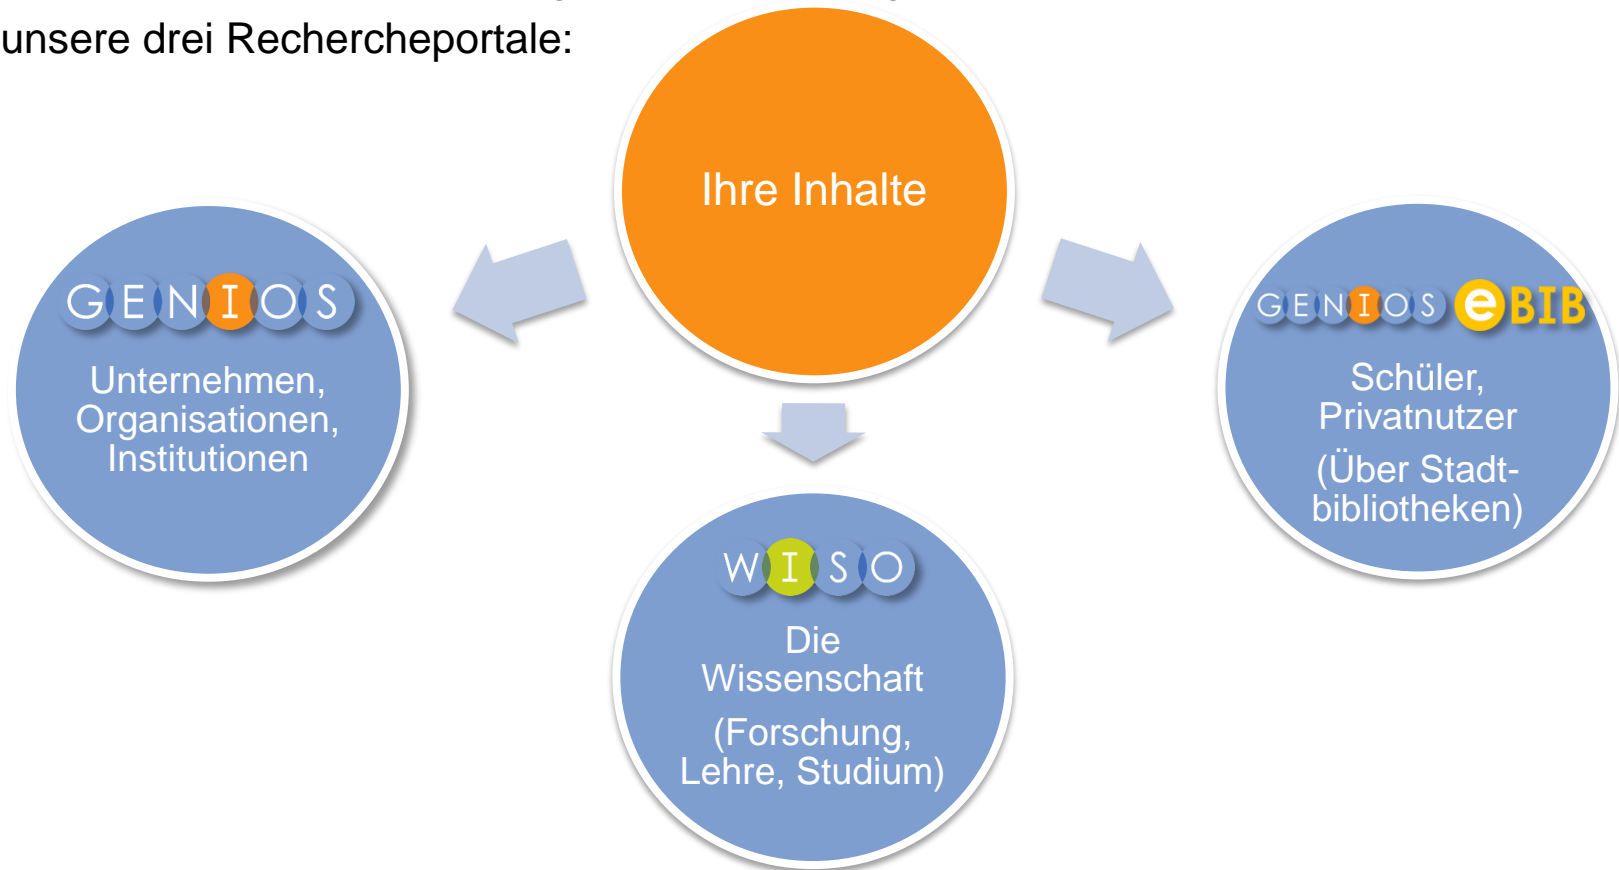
unsere drei Rechercheportale:

Ihre Inhalte

GENIOS

Unternehmen, Organisationen, Institutionen

GENIOS eBIB

Schüler, Privatnutzer

(Über Stadtbibliotheken)

WISO

Die Wissenschaft

(Forschung, Lehre, Studium)